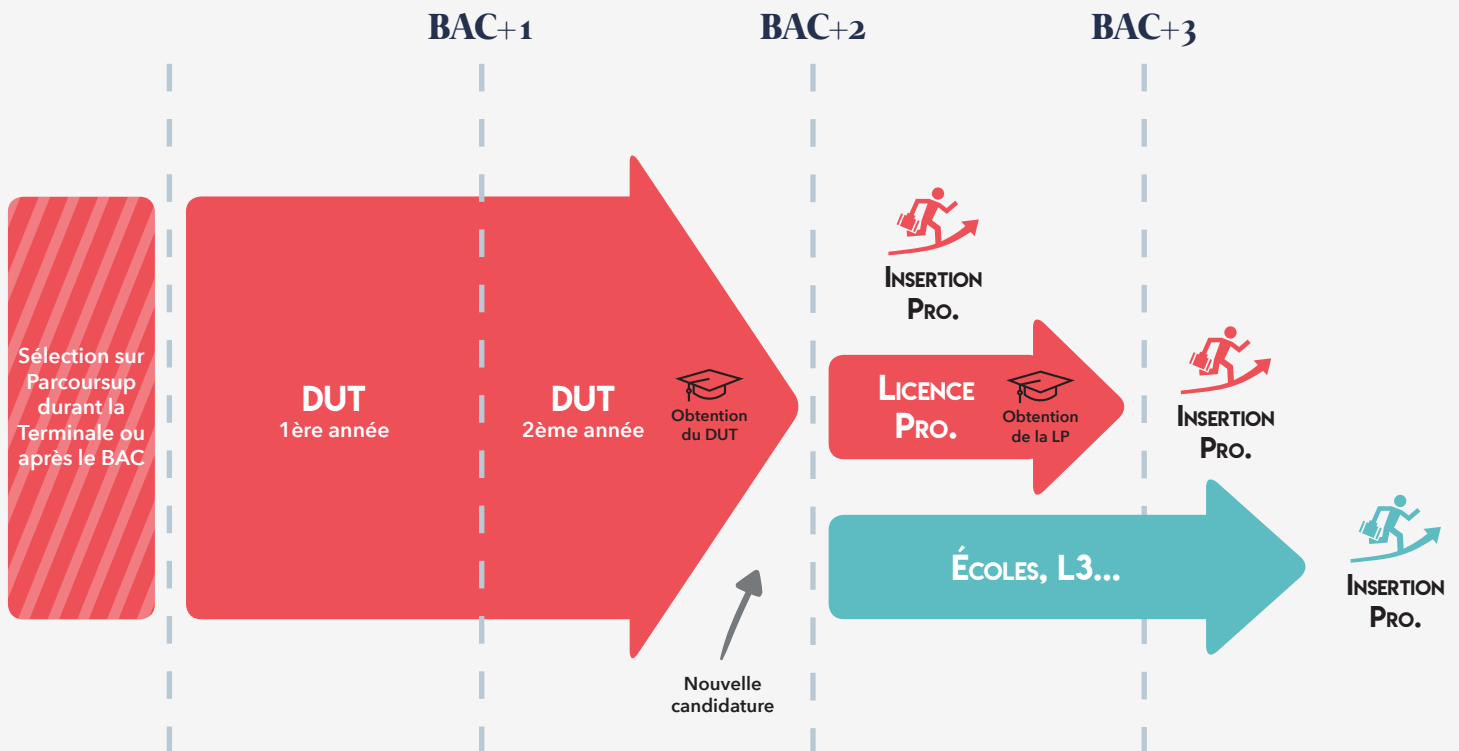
BAC+1 BAC+2 BAC+3

Sélection sur Parcoursup durant la Terminale ou après le BAC

DUT
1ère année

DUT
2ème année

Obtention du DUT

Nouvelle candidature

Insertion Pro.

Licence Pro.

Obtention de la LP

Insertion Pro.

Écoles, L3...

Insertion Pro.